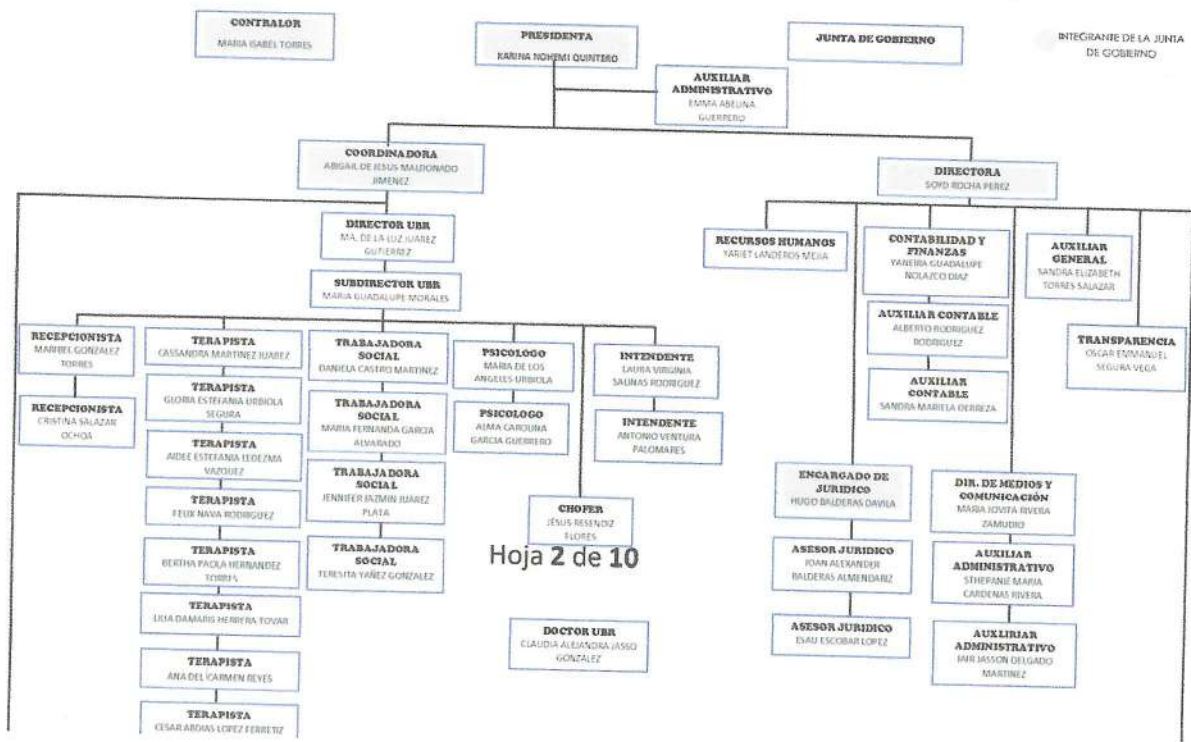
CONTRALOR
MARIA ISABEL TORRES

PRESIDENTA
KARINA NOHEMI QUINTERO

JUNTA DE GOBIERNO

INTEGRANTE DE LA JUNTA DE GOBIERNO

AUXILIAR ADMINISTRATIVO
EMMA ABELINA GUERRERO

COORDINADORA
ABIGAIL DE JESUS MALDONADO JIMENEZ

DIRECTORA
SOYD ROCHA PEREZ

DIRECTOR UBR
MA. DE LA LUZ JUAREZ GUTIERREZ

SUBDIRECTOR UBR
MARIA GUADALUPE MORALES

RECURSOS HUMANOS
YARIET LANDEROS MEJIA

CONTABILIDAD Y FINANZAS
YANEIRA GUADALUPE NOLAZCO DIAZ

AUXILIAR GENERAL
SANDRA ELIZABETH TORRES SALAZAR

AUXILIAR CONTABLE
ALBERTO RODRIGUEZ RODRIGUEZ

TRANSPARENCIA
OSCAR EMMANUEL SEGURA VEGA

AUXILIAR CONTABLE
SANDRA MARIELA OERREZA

RECEPCIONISTA
MARIBEL GONZALEZ TORRES

RECEPCIONISTA
CRISTINA SALAZAR OCHOA

TERAPISTA
CASSANDRA MARTINEZ JUAREZ

TERAPISTA
GLORIA ESTEFANIA URBIOLA SEGURA

TERAPISTA
AIDEE ESTEFANIA LEDEZMA VAZQUEZ

TERAPISTA
FELIX NAVA RODRIGUEZ

TERAPISTA
BERTHA PAOLA HERNANDEZ TORRES

TERAPISTA
LILIA DAMARIS HERRERA TOVAR

TERAPISTA
ANA DEL CARMEN REYES

TERAPISTA
CESAR ABDIAS LOPEZ FERRETIZ

TRABAJADORA SOCIAL
DANIELA CASTRO MARTINEZ

TRABAJADORA SOCIAL
MARIA FERNANDA GARCIA ALVARADO

TRABAJADORA SOCIAL
JENNIFER JAZMIN JUAREZ PLATA

TRABAJADORA SOCIAL
TERESITA YAÑEZ GONZALEZ

PSICOLOGO
MARIA DE LOS ANGELES URBIOLA

PSICOLOGO
ALMA CAROLINA GARCIA GUERRERO

INTENDENTE
LAURA VIRGINIA SALINAS RODRIGUEZ

INTENDENTE
ANTONIO VENTURA PALOMARES

CHOFER
JESUS RESENDIZ FLORES

Hoja 2 de 10

DOCTOR UBR
CLAUDIA ALEJANDRA JASSO GONZALEZ

ENCARGADO DE JURIDICO
HUGO BALDERAS DAVILA

ASESOR JURIDICO
JOAN ALEXANDER BALDERAS ALMENDARIZ

ASESOR JURIDICO
ESAU ESCOBAR LOPEZ

DIR. DE MEDIOS Y COMUNICACIÓN
MARIA JOVITA RIVERA ZAMUDIO

AUXILIAR ADMINISTRATIVO
STHEFANIE MARIA CARDENAS RIVERA

AUXILIRAR ADMINISTRATIVO
JAIR JASSON DELGADO MARTINEZ